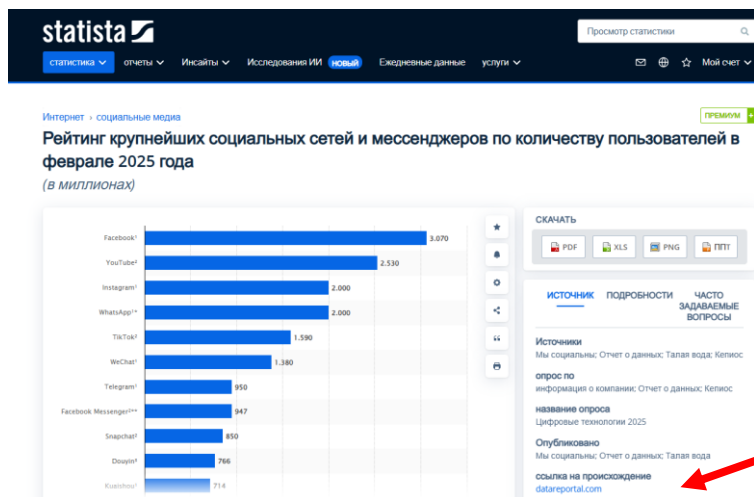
statista

Просмотр статистики

статистика отчеты Инсайты Исследования ИИ НОВЫЙ Ежедневные данные услуги Мой счет

Интернет › социальные медиа

ПРЕМИУМ

Рейтинг крупнейших социальных сетей и мессенджеров по количеству пользователей в феврале 2025 года

(в миллионах)

| | |
|---|---|
| Facebook¹ | 3.070 |
| YouTube² | 2.530 |
| Instagram³ | 2.000 |
| WhatsApp¹ * | 2.000 |
| TikTok² | 1.590 |
| WeChat¹ | 1.380 |
| Telegram¹ | 950 |
| Facebook Messenger²* | 947 |
| Snapchat² | 850 |
| Douyin⁴ | 766 |
| Kuaishou¹ | 714 |

СКАЧАТЬ

PDF XLS PNG ППТ

ИСТОЧНИК ПОДРОБНОСТИ ЧАСТО ЗАДАВАЕМЫЕ ВОПРОСЫ

Источники
Мы социальны; Отчет о данных; Талая вода: Кепиос

опрос по
информация о компании; Отчет о данных; Кепиос

название опроса
Цифровые технологии 2025

Опубликовано
Мы социальны; Отчет о данных; Талая вода

ссылка на происхождение
datareportal.com